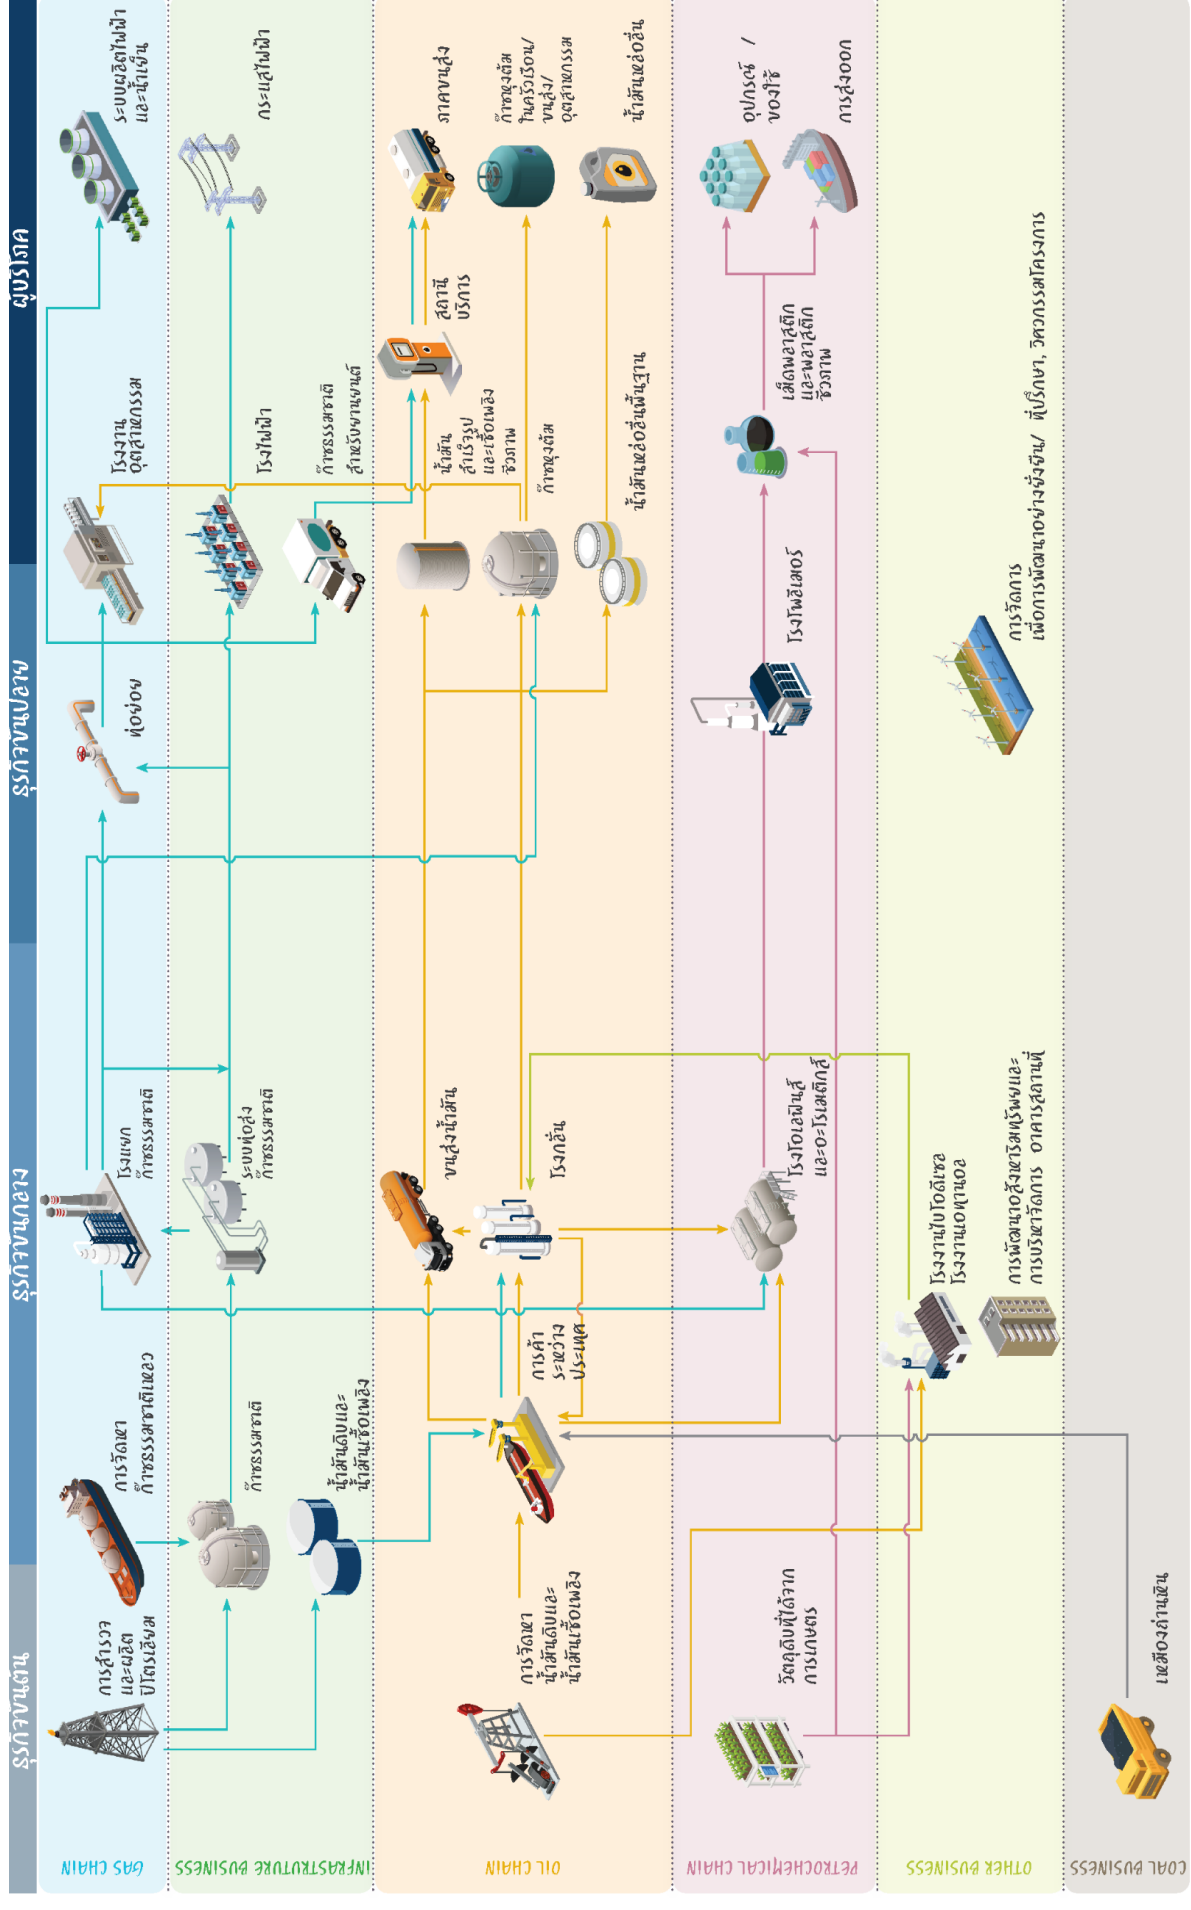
ธุรกิจต้นน้ำ

ธุรกิจกลางน้ำ

ธุรกิจปลายน้ำ

ผู้บริโภค

GAS CHAIN

INFRASTRUCTURE BUSINESS

OIL CHAIN

PETROCHEMICAL CHAIN

OTHER BUSINESS

COAL BUSINESS

การสำรวจ และผลิต ปิโตรเลียม

การจัดหา ก๊าซธรรมชาติเหลว

ก๊าซธรรมชาติ

น้ำมันดิบและ น้ำมันเชื้อเพลิง

โรงแยก ก๊าซธรรมชาติ

ระบบท่อส่ง ก๊าซธรรมชาติ

ท่อส่ง

โรงงาน อุตสาหกรรม

ระบบผลิตไฟฟ้า และน้ำเย็น

โรงไฟฟ้า

กระแสไฟฟ้า

ก๊าซธรรมชาติ สำหรับยานยนต์

การจัดหา น้ำมันดิบและ น้ำมันเชื้อเพลิง

การค้า ระหว่าง ประเทศ

ขนส่งน้ำมัน

โรงกลั่น

น้ำมัน สำเร็จรูป และเชื้อเพลิง ชีวภาพ

สถานี บริการ

ภาคขนส่ง

ก๊าซหุงต้ม

ก๊าซหุงต้ม ในครัวเรือน/ ขนส่ง/ อุตสาหกรรม

น้ำมันหล่อลื่นพื้นฐาน

น้ำมันหล่อลื่น

วัตถุดิบที่ได้จาก การเกษตร

โรงโอเลฟินส์ และอะโรเมติกส์

โรงโพลิเมอร์

เม็ดพลาสติก และพลาสติก ชีวภาพ

อุปกรณ์ / ของใช้

การส่งออก

โรงงานไบโอดีเซล โรงงานเอทานอล

การพัฒนาอสังหาริมทรัพย์และ การบริหารจัดการ อาคารสถานที่

การจัดการ เพื่อการพัฒนาอย่างยั่งยืน/ ที่ปรึกษา, วิศวกรรมโครงการ

เหมืองถ่านหิน